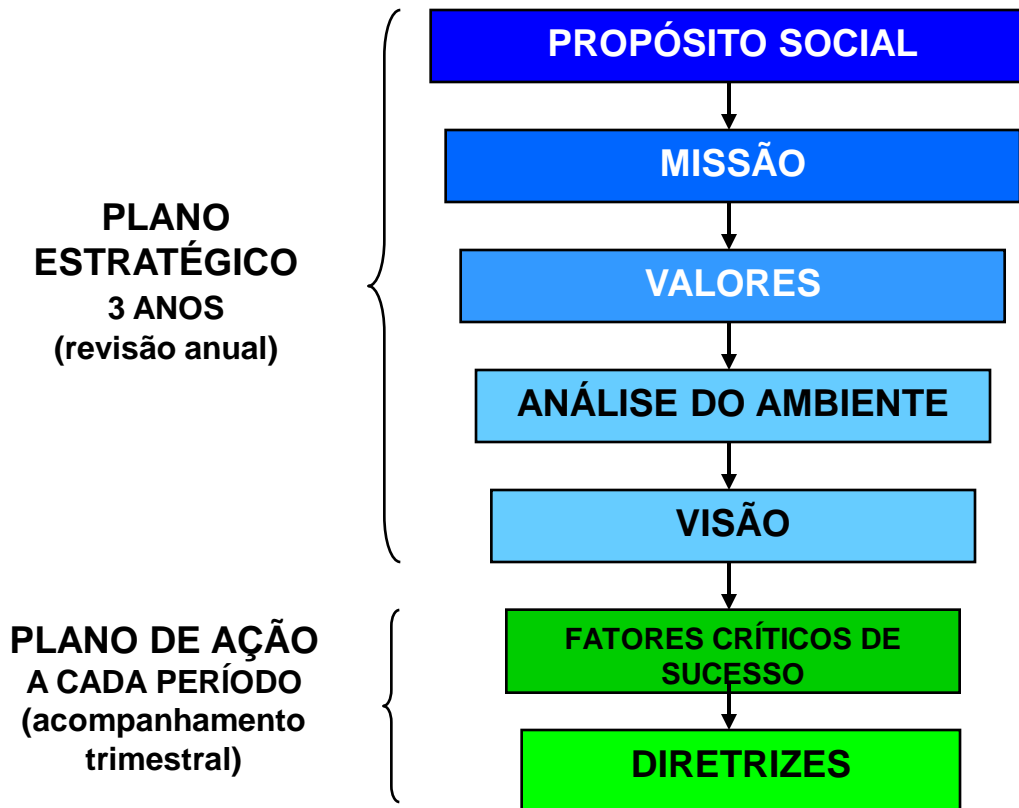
PLANO ESTRATÉGICO
3 ANOS
(revisão anual)

PROPÓSITO SOCIAL

MISSÃO

VALORES

ANÁLISE DO AMBIENTE

VISÃO

PLANO DE AÇÃO
A CADA PERÍODO
(acompanhamento trimestral)

FATORES CRÍTICOS DE SUCESSO

DIRETRIZES